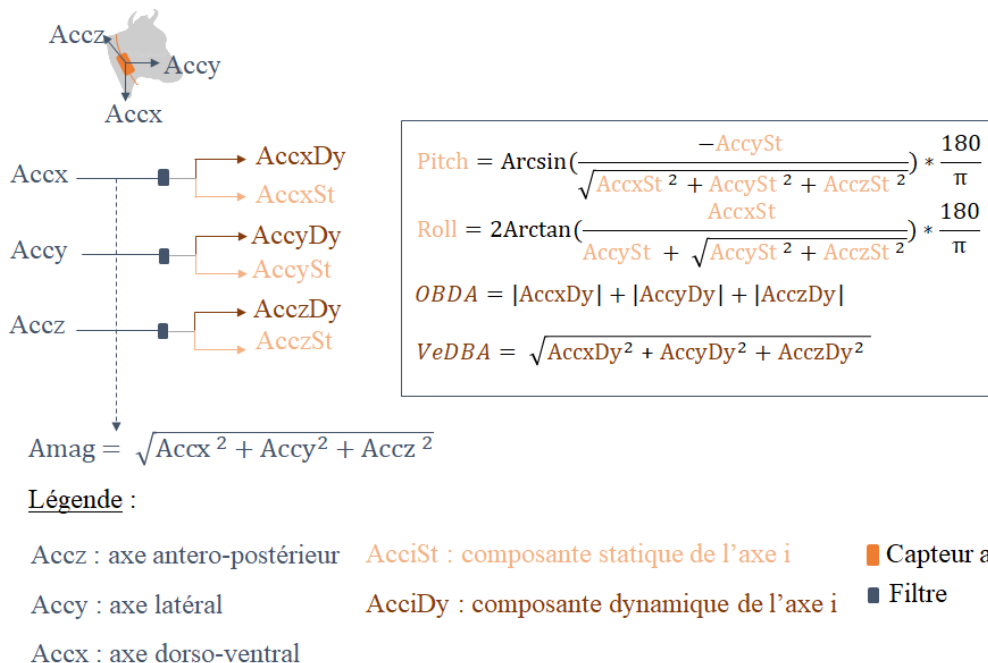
Accz
Accy
Accx

Accx
AccxDy
AccxSt
Accy
AccyDy
AccySt
Accz
AcczDy
AcczSt

Pitch $= \text{Arcsin}\left(\frac{-\text{AccySt}}{\sqrt{\text{AccxSt}^2 + \text{AccySt}^2 + \text{AcczSt}^2}}\right) * \frac{180}{\pi}$

Roll $= 2\text{Arctan}\left(\frac{\text{AccxSt}}{\text{AccySt} + \sqrt{\text{AccySt}^2 + \text{AcczSt}^2}}\right) * \frac{180}{\pi}$

$OBDA = |\text{AccxDy}| + |\text{AccyDy}| + |\text{AcczDy}|$

$VeDBA = \sqrt{\text{AccxDy}^2 + \text{AccyDy}^2 + \text{AcczDy}^2}$

Amag $= \sqrt{\text{Accx}^2 + \text{Accy}^2 + \text{Accz}^2}$

Légende :

Accz : axe antero-postérieur
Accy : axe latéral
Accx : axe dorso-ventral

AcciSt : composante statique de l'axe i
AcciDy : composante dynamique de l'axe i

Capteur a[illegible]
Filtre